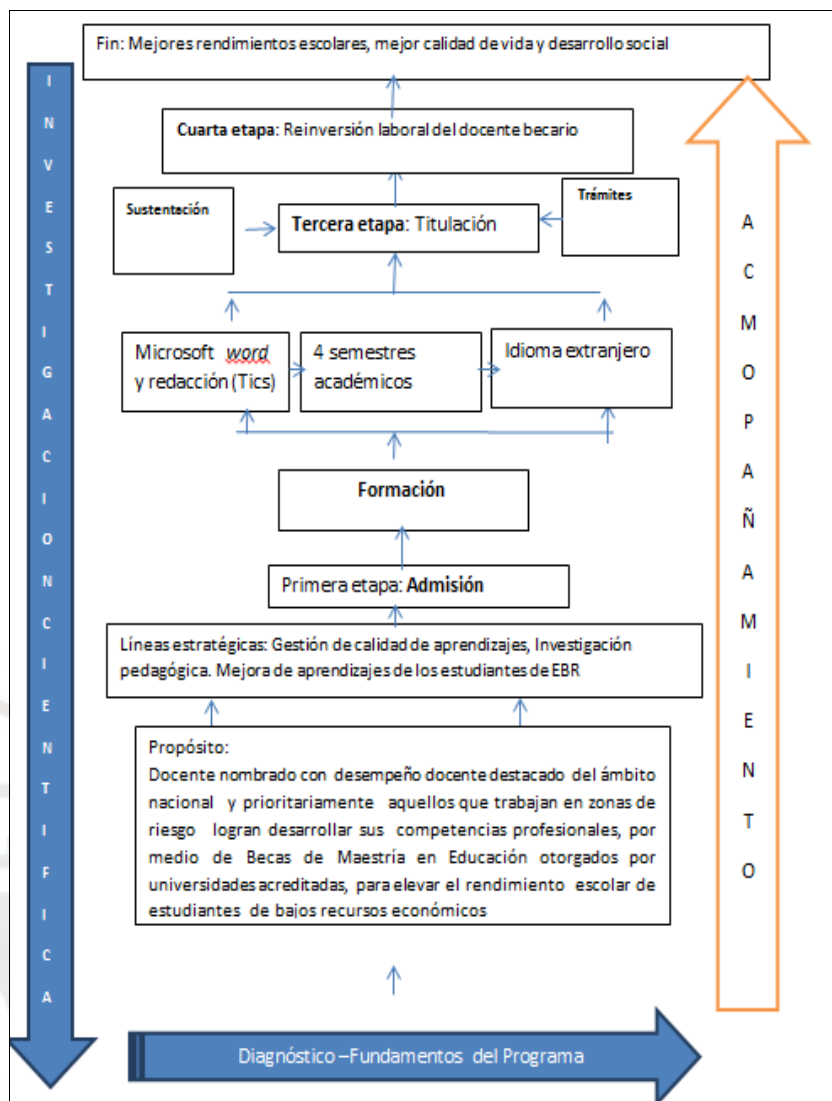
Fin: Mejores rendimientos escolares, mejor calidad de vida y desarrollo social

INVESTIGACION CIENTIFICA

ACOMPAÑAMIENTO

Cuarta etapa: Reinversión laboral del docente becario

Sustentación

Tercera etapa: Titulación

Trámites

Microsoft word y redacción (Tics)

4 semestres académicos

Idioma extranjero

Formación

Primera etapa: Admisión

Líneas estratégicas: Gestión de calidad de aprendizajes, Investigación pedagógica. Mejora de aprendizajes de los estudiantes de EBR

Propósito:
Docente nombrado con desempeño docente destacado del ámbito nacional y prioritariamente aquellos que trabajan en zonas de riesgo logran desarrollar sus competencias profesionales, por medio de Becas de Maestría en Educación otorgados por universidades acreditadas, para elevar el rendimiento escolar de estudiantes de bajos recursos económicos

Diagnóstico –Fundamentos del Programa